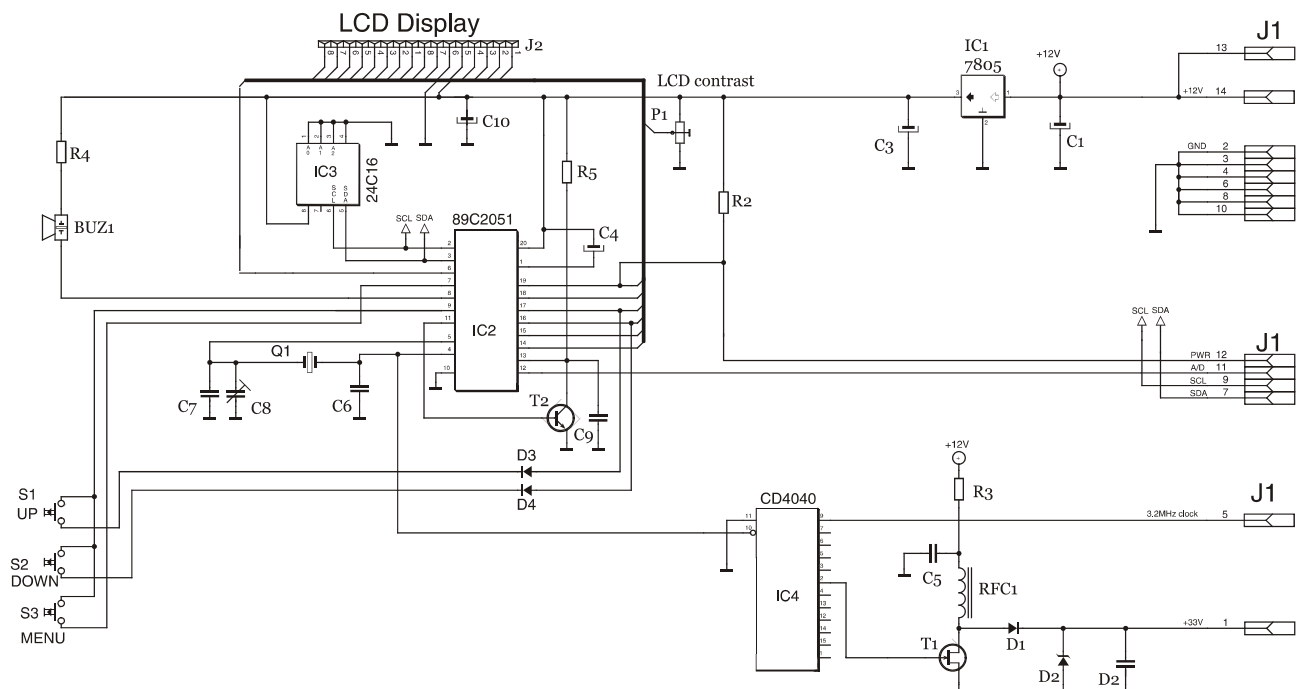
LCD Display
J2
LCD contrast
IC1
7805
+12V
J1
13
+12V 14
P1
C10
C3
C1
R4
IC3
24C16
A0 A1 A2
SCL SDA
R5
GND 2
3
4
6
8
10
R2
BUZ1
SCL SDA
89C2051
C4
IC2
Q1
C7
C8
C6
T2
C9
SCL SDA
J1
PWR 12
A/D 11
SCL 9
SDA 7
D3
D4
+12V
S1
UP
S2
DOWN
S3
MENU
CD4040
R3
J1
3.2MHz clock 5
IC4
C5
RFC1
T1
D1
+33V 1
D2
D2